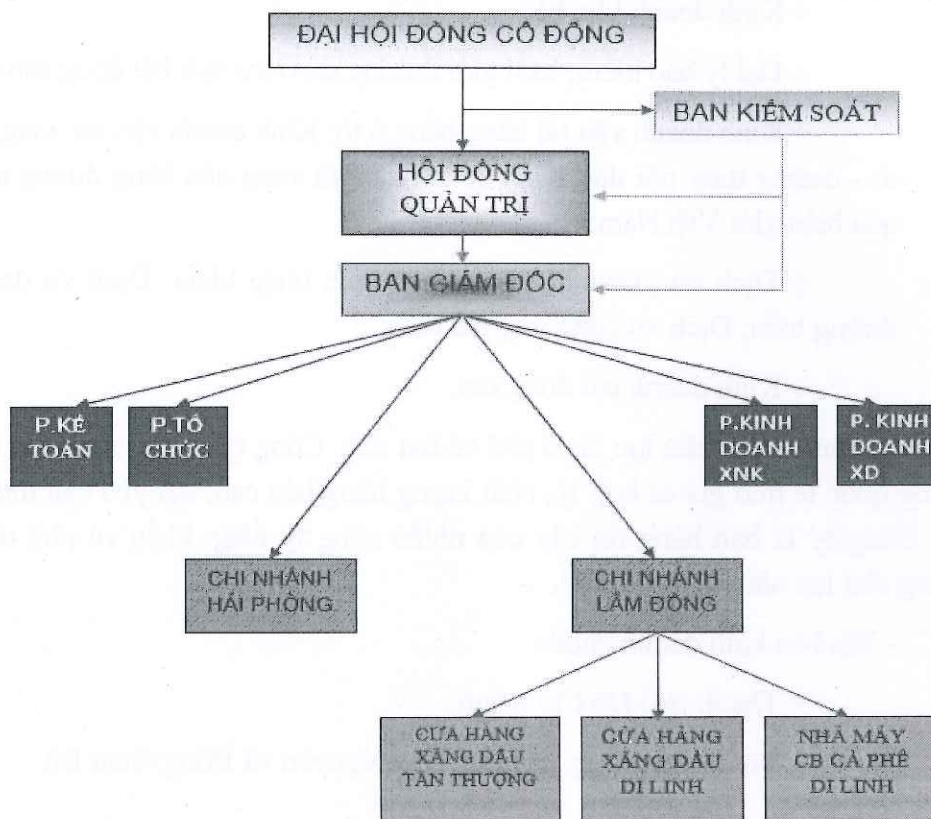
ĐẠI HỘI ĐỒNG CỔ ĐÔNG

BAN KIỂM SOÁT

HỘI ĐỒNG QUẢN TRỊ

BAN GIÁM ĐỐC

P.KẾ TOÁN

P.TỔ CHỨC

P.KINH DOANH XNK

P. KINH DOANH XD

CHI NHÁNH HẢI PHÒNG

CHI NHÁNH LÂM ĐỒNG

CỬA HÀNG XĂNG DẦU TÂN THƯỢNG

CỬA HÀNG XĂNG DẦU DI LINH

NHÀ MÁY CB CÀ PHÊ DI LINH